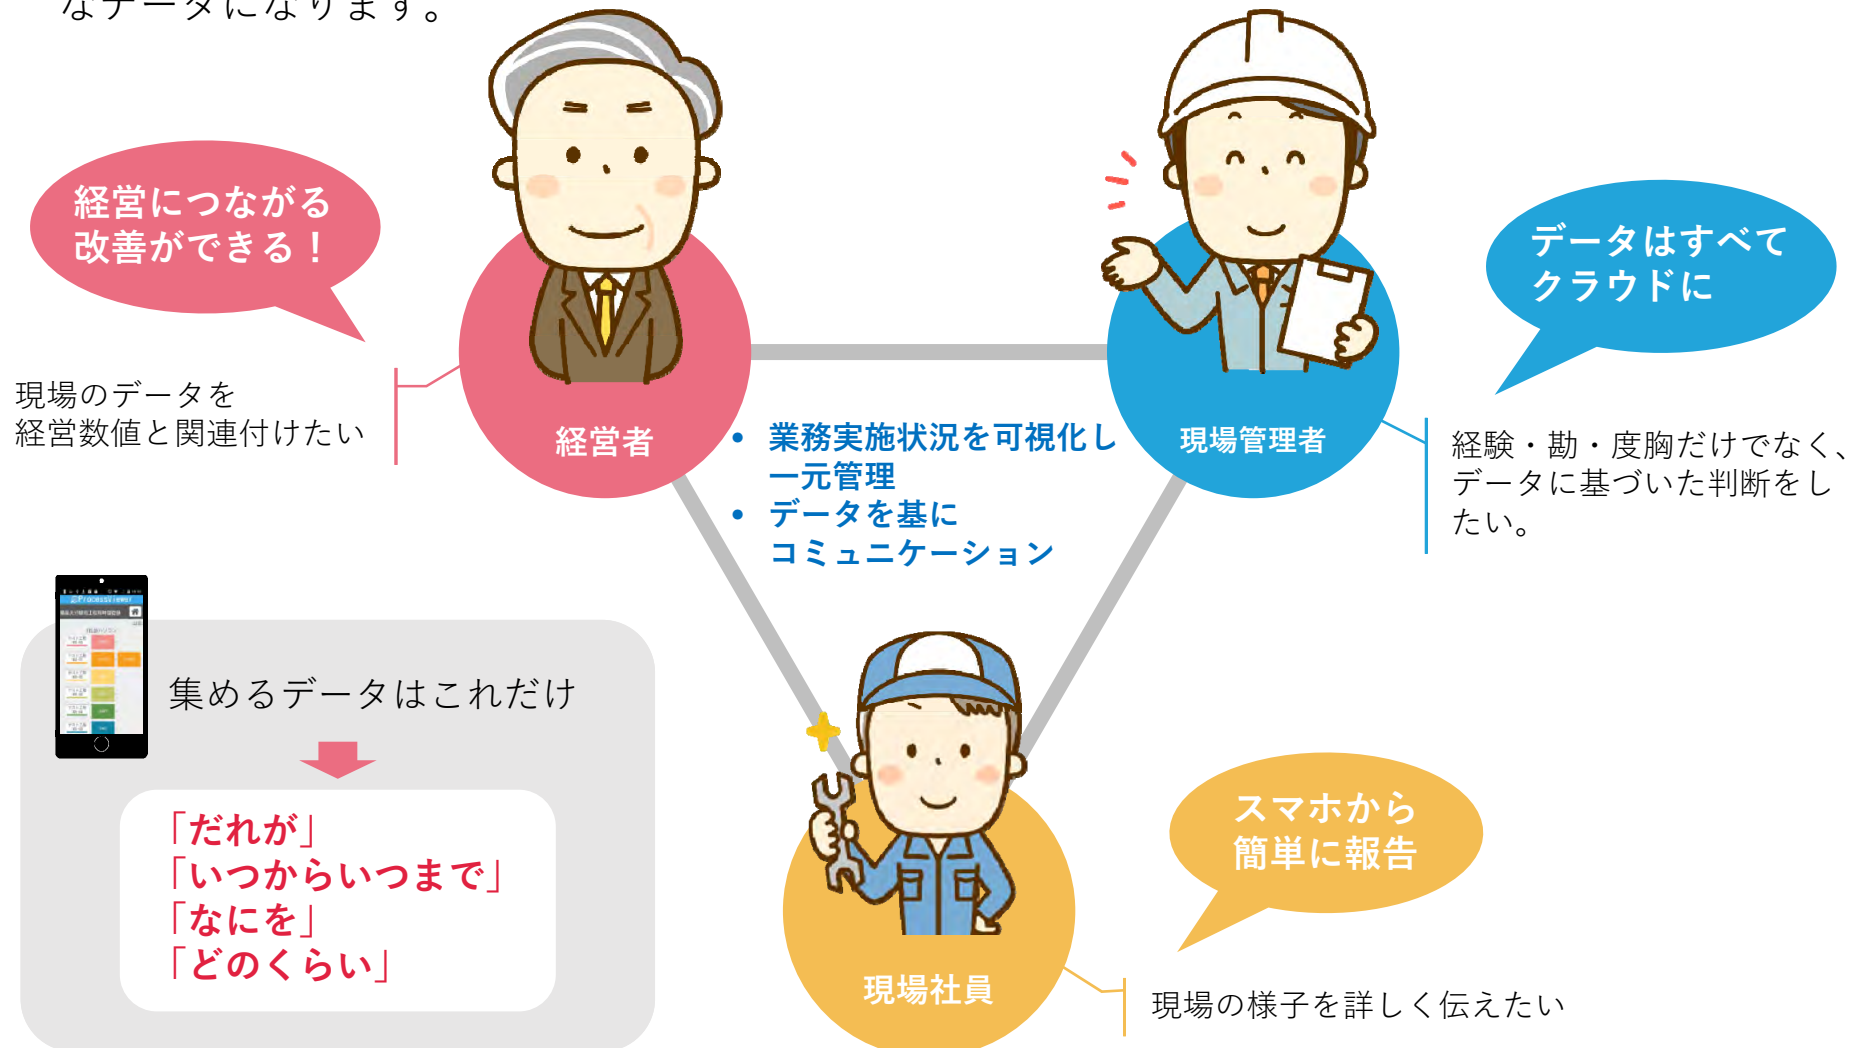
なデータになります。

経営につながる
改善ができる！

現場のデータを
経営数値と関連付けたい

経営者

• 業務実施状況を可視化し一元管理
• データを基にコミュニケーション

現場管理者

データはすべてクラウドに

経験・勘・度胸だけでなく、データに基づいた判断をしたい。

集めるデータはこれだけ

「だれが」
「いつからいつまで」
「なにを」
「どのくらい」

現場社員

スマホから
簡単に報告

現場の様子を詳しく伝えたい